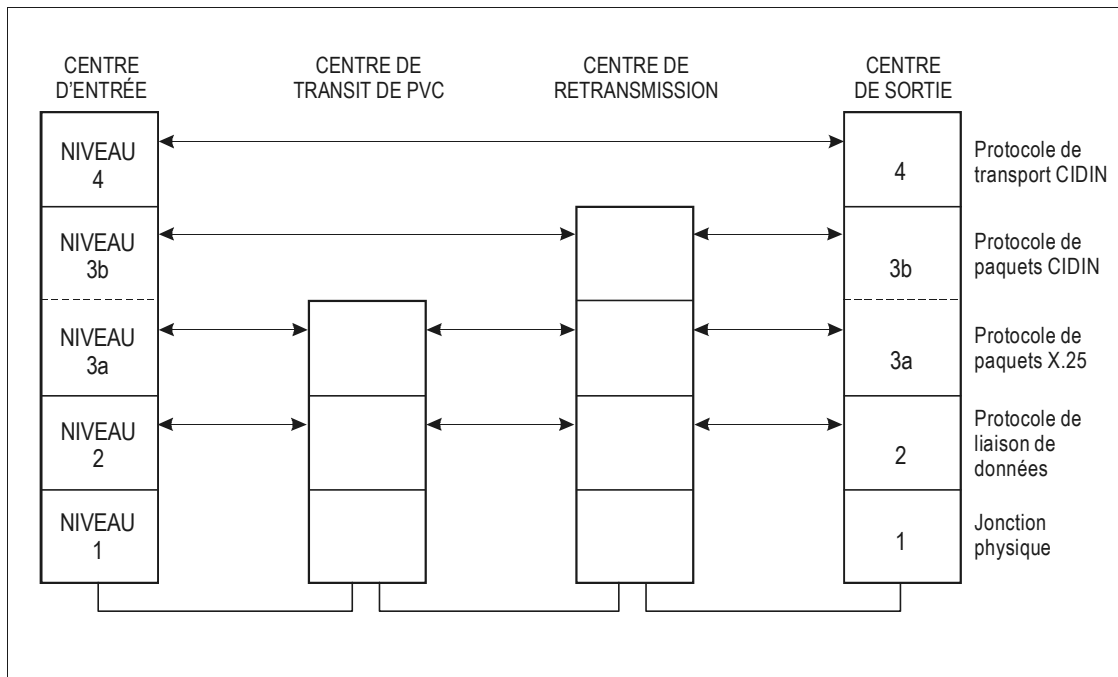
CENTRE D'ENTRÉE

CENTRE DE TRANSIT DE PVC

CENTRE DE RETRANSMISSION

CENTRE DE SORTIE

NIVEAU 4

4

Protocole de transport CIDIN

NIVEAU 3b

3b

Protocole de paquets CIDIN

NIVEAU 3a

3a

Protocole de paquets X.25

NIVEAU 2

2

Protocole de liaison de données

NIVEAU 1

1

Jonction physique